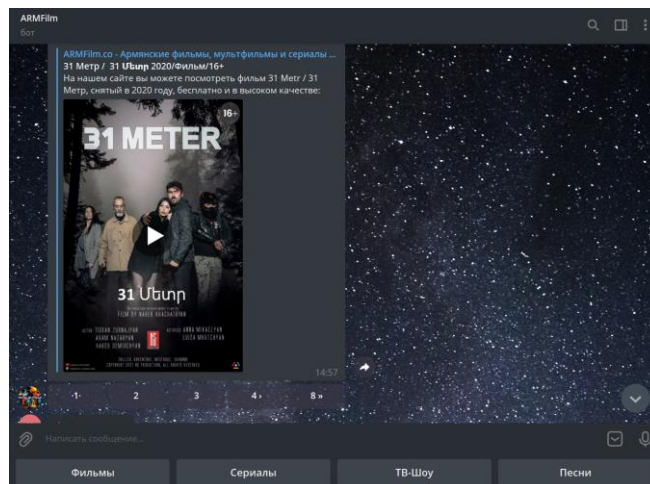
ARMFilm
бот

ARMFilm.co - Армянские фильмы, мультфильмы и сериалы ...
31 Метр / 31 Մետր 2020/Фильм/16+
На нашем сайте вы можете посмотреть фильм 31 Metr / 31 Метр, снятый в 2020 году, бесплатно и в высоком качестве:

31 METER
16+
31 Մետր
FILM BY NAREK KHACHATRYAN
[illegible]

14:57

·1·
2
3
4 ›
8 »

Написать сообщение...

Фильмы
Сериалы
ТВ-Шоу
Песни